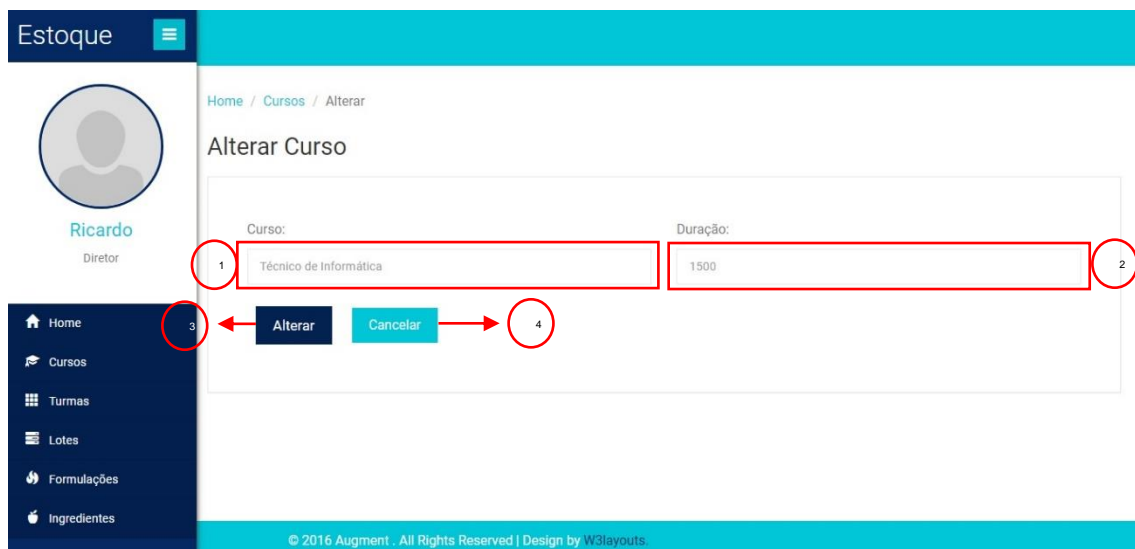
Estoque

Ricardo

Diretor

Home

Cursos

Turmas

Lotes

Formulações

Ingredientes

Home / Cursos / Alterar

Alterar Curso

Curso:

1

Técnico de Informática

Duração:

1500

2

3

Alterar

Cancelar

4

© 2016 Augment . All Rights Reserved | Design by W3layouts.